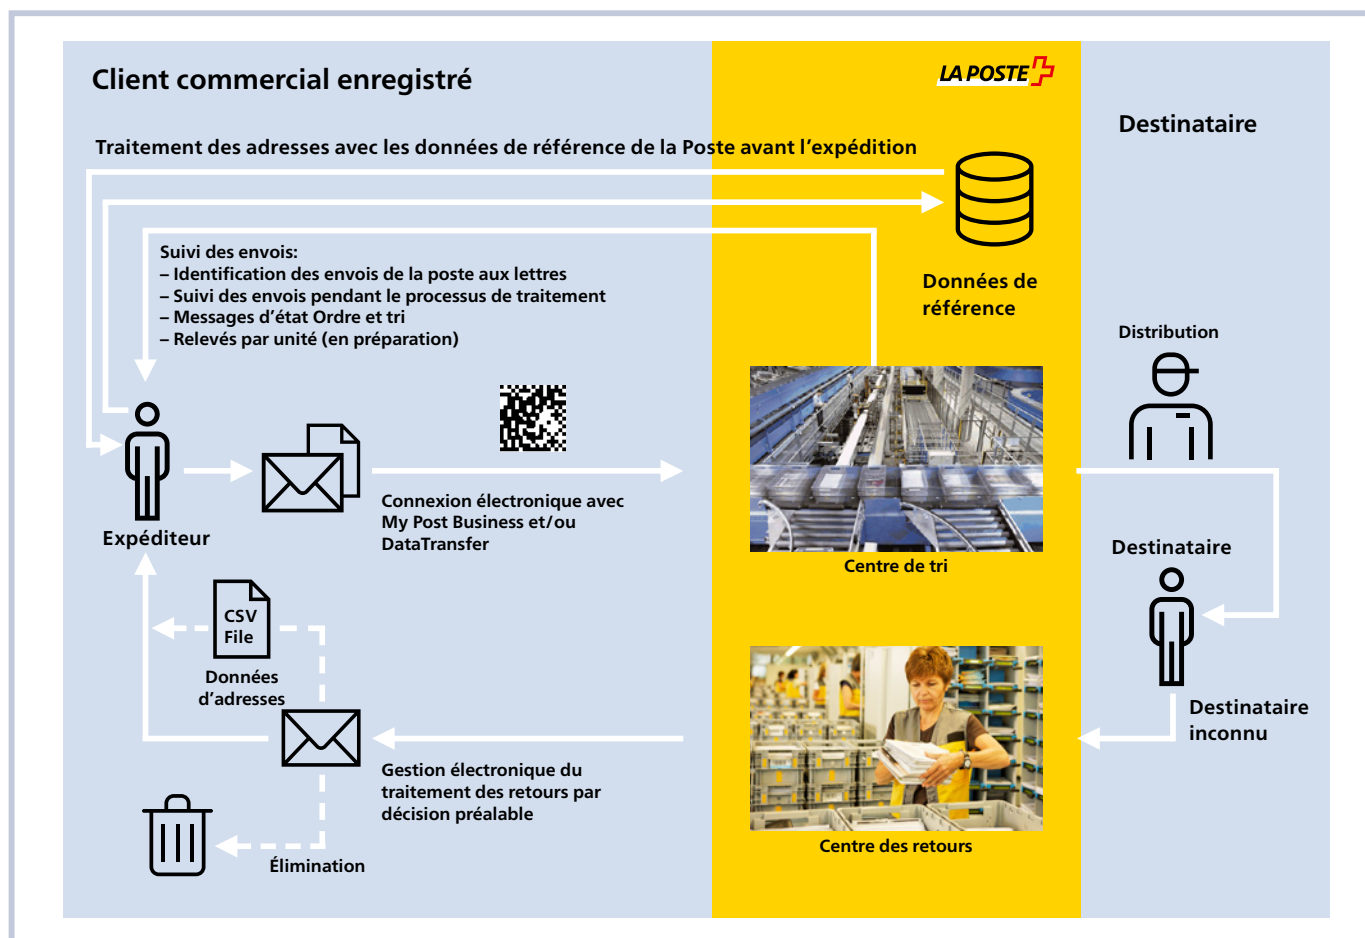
Client commercial enregistré

LA POSTE

Destinataire

Traitement des adresses avec les données de référence de la Poste avant l'expédition

Suivi des envois:
– Identification des envois de la poste aux lettres
– Suivi des envois pendant le processus de traitement
– Messages d'état Ordre et tri
– Relevés par unité (en préparation)

Données de référence

Distribution

Expéditeur

Connexion électronique avec My Post Business et/ou DataTransfer

Centre de tri

Destinataire

CSV File

Données d'adresses

Destinataire inconnu

Gestion électronique du traitement des retours par décision préalable

Élimination

Centre des retours